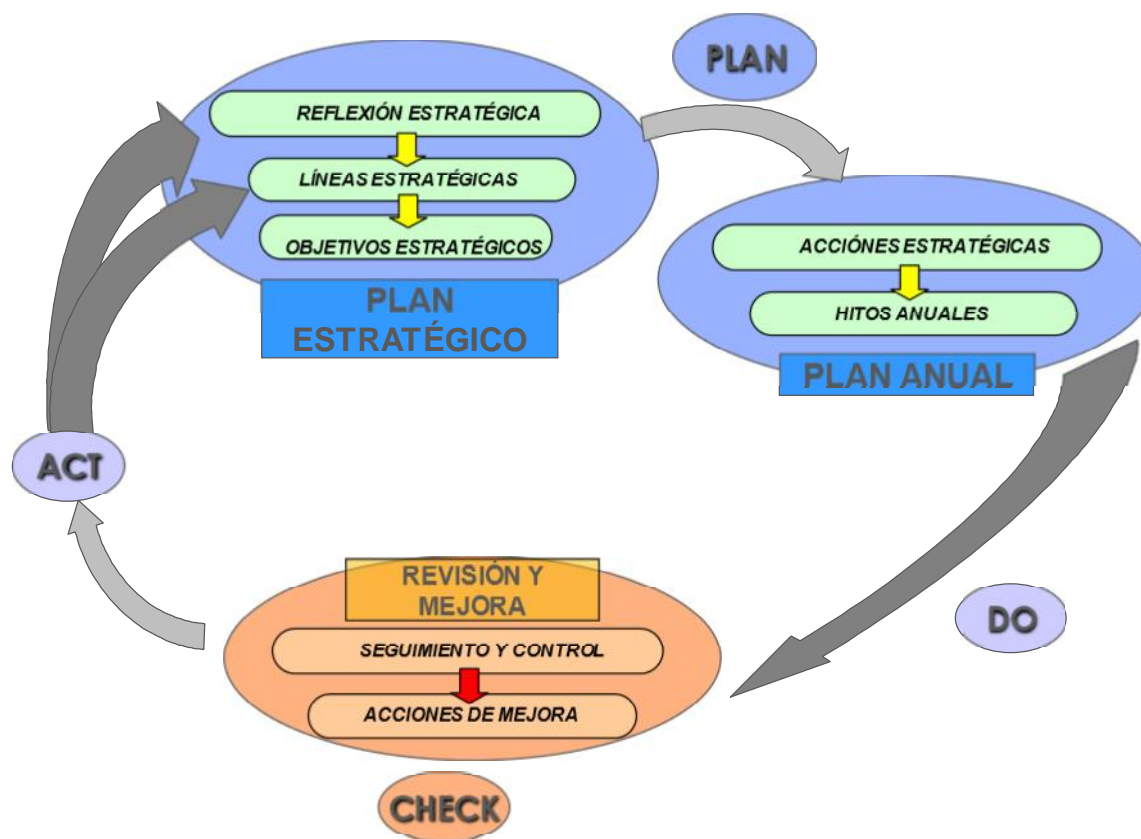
PLAN

REFLEXIÓN ESTRATÉGICA

LÍNEAS ESTRATÉGICAS

OBJETIVOS ESTRATÉGICOS

PLAN ESTRATÉGICO

ACCIÓNES ESTRATÉGICAS

HITOS ANUALES

PLAN ANUAL

ACT

DO

REVISIÓN Y MEJORA

SEGUIMIENTO Y CONTROL

ACCIONES DE MEJORA

CHECK